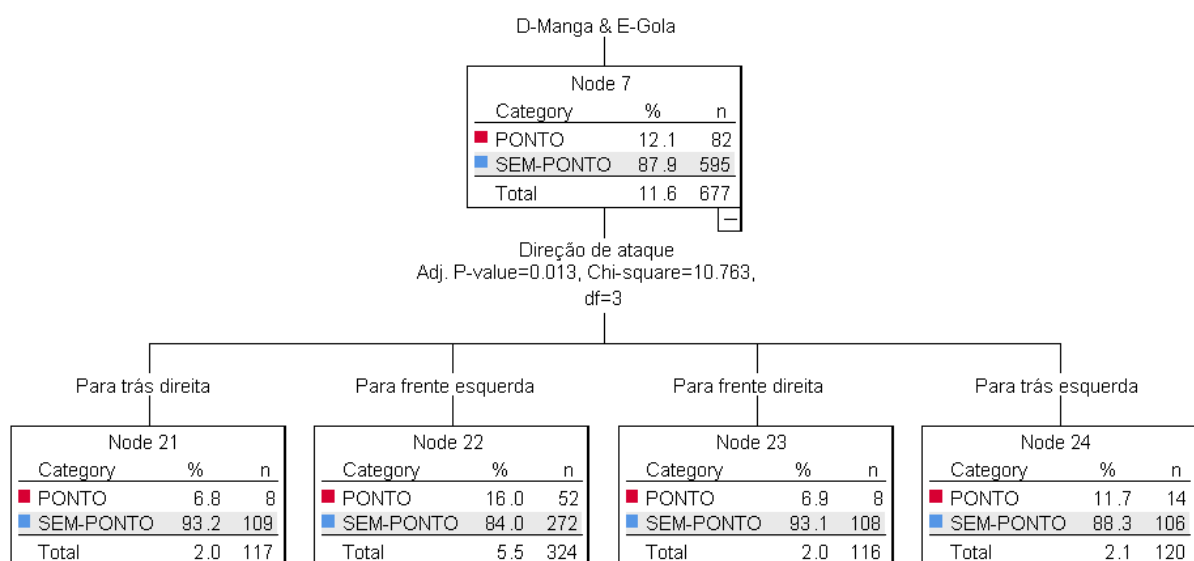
D-Manga & E-Gola

Node 7

| Category | % | n |
|---|---|---|
| PONTO | 12.1 | 82 |
| SEM-PONTO | 87.9 | 595 |
| Total | 11.6 | 677 |

–

Direção de ataque
Adj. P-value=0.013, Chi-square=10.763, df=3

Para trás direita

Node 21

| Category | % | n |
|---|---|---|
| PONTO | 6.8 | 8 |
| SEM-PONTO | 93.2 | 109 |
| Total | 2.0 | 117 |

Para frente esquerda

Node 22

| Category | % | n |
|---|---|---|
| PONTO | 16.0 | 52 |
| SEM-PONTO | 84.0 | 272 |
| Total | 5.5 | 324 |

Para frente direita

Node 23

| Category | % | n |
|---|---|---|
| PONTO | 6.9 | 8 |
| SEM-PONTO | 93.1 | 108 |
| Total | 2.0 | 116 |

Para trás esquerda

Node 24

| Category | % | n |
|---|---|---|
| PONTO | 11.7 | 14 |
| SEM-PONTO | 88.3 | 106 |
| Total | 2.1 | 120 |